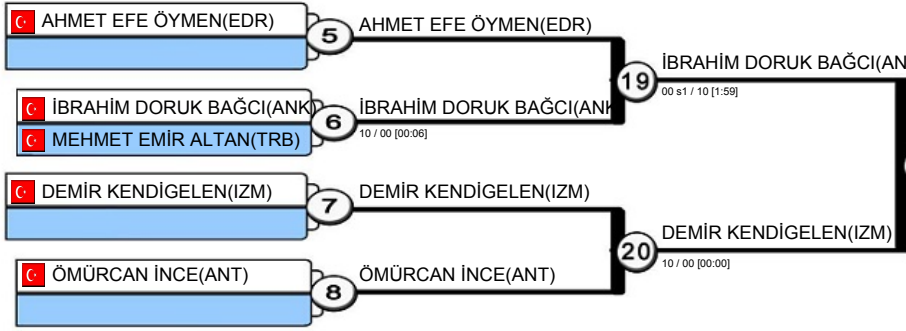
AHMET EFE ÖYMEN(EDR)
5
AHMET EFE ÖYMEN(EDR)
İBRAHİM DORUK BAĞCI(ANK)
6
İBRAHİM DORUK BAĞCI(ANK
10 / 00 [00:06]
MEHMET EMİR ALTAN(TRB)
19
İBRAHİM DORUK BAĞCI(AN
00 s1 / 10 [1:59]
DEMİR KENDİGELEN(IZM)
7
DEMİR KENDİGELEN(IZM)
ÖMÜRCAN İNCE(ANT)
8
ÖMÜRCAN İNCE(ANT)
20
DEMİR KENDİGELEN(IZM)
10 / 00 [00:00]